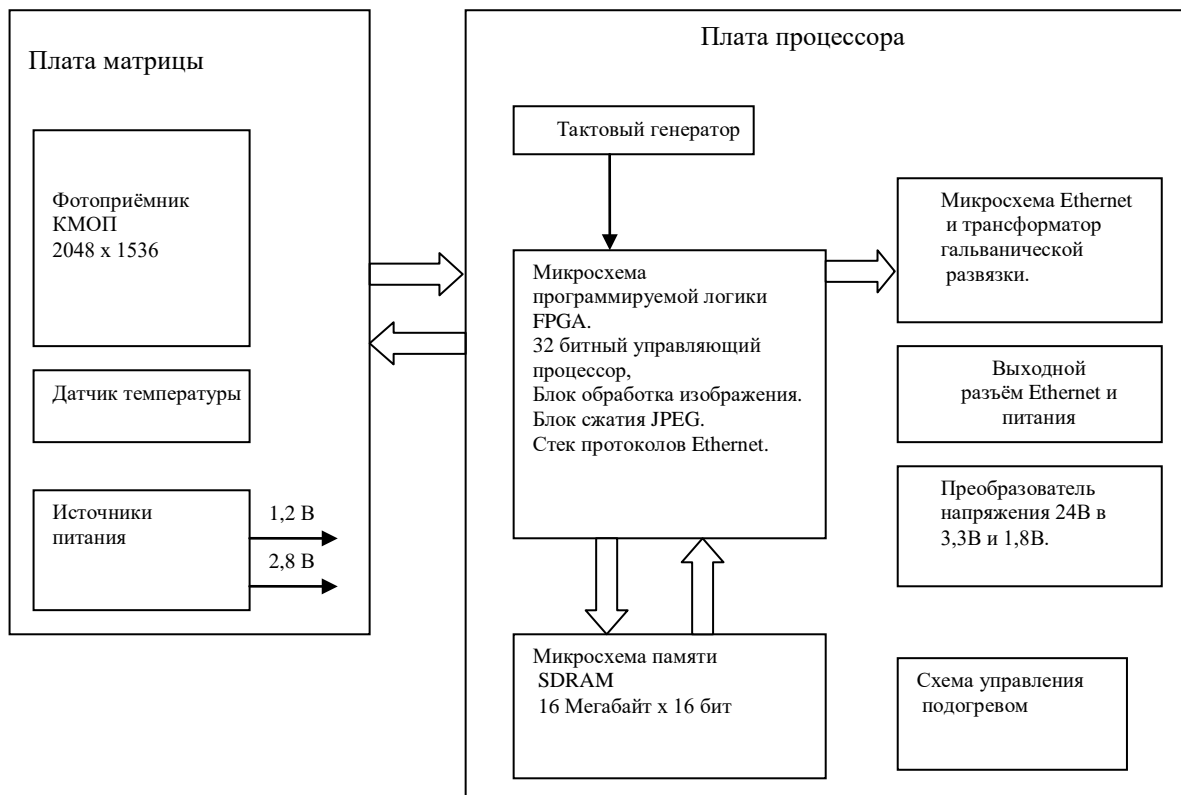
Плата матрицы

Фотоприёмник КМОП 2048 х 1536

Датчик температуры

Источники питания

1,2 В

2,8 В

Плата процессора

Тактовый генератор

Микросхема программируемой логики FPGA.
32 битный управляющий процессор,
Блок обработка изображения.
Блок сжатия JPEG.
Стек протоколов Ethernet.

Микросхема памяти SDRAM
16 Мегабайт х 16 бит

Микросхема Ethernet и трансформатор гальванической развязки.

Выходной разъём Ethernet и питания

Преобразователь напряжения 24В в 3,3В и 1,8В.

Схема управления подогревом